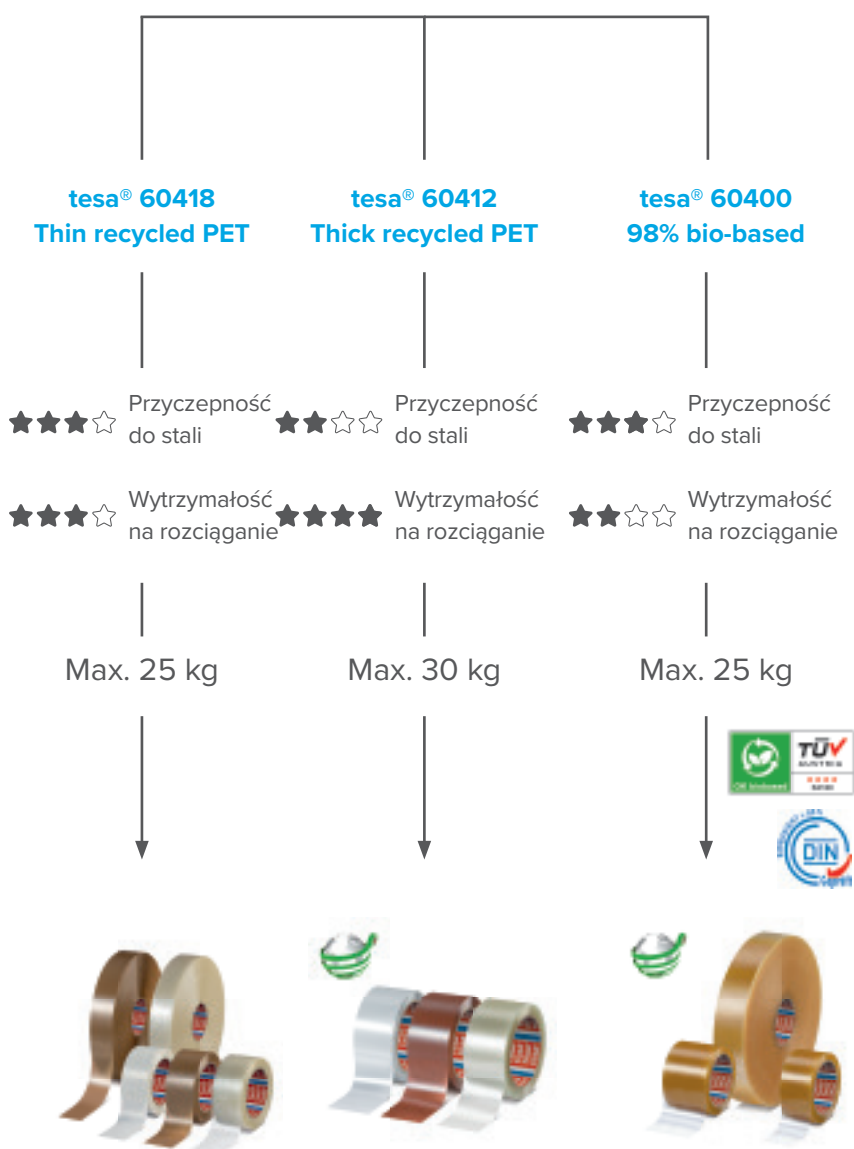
tesa® 60418
Thin recycled PET

tesa® 60412
Thick recycled PET

tesa® 60400
98% bio-based

Przyczepność do stali

Wytrzymałość na rozciąganie

Max. 25 kg

Przyczepność do stali

Wytrzymałość na rozciąganie

Max. 30 kg

Przyczepność do stali

Wytrzymałość na rozciąganie

Max. 25 kg

OK biobased

TÜV AUSTRIA

DIN